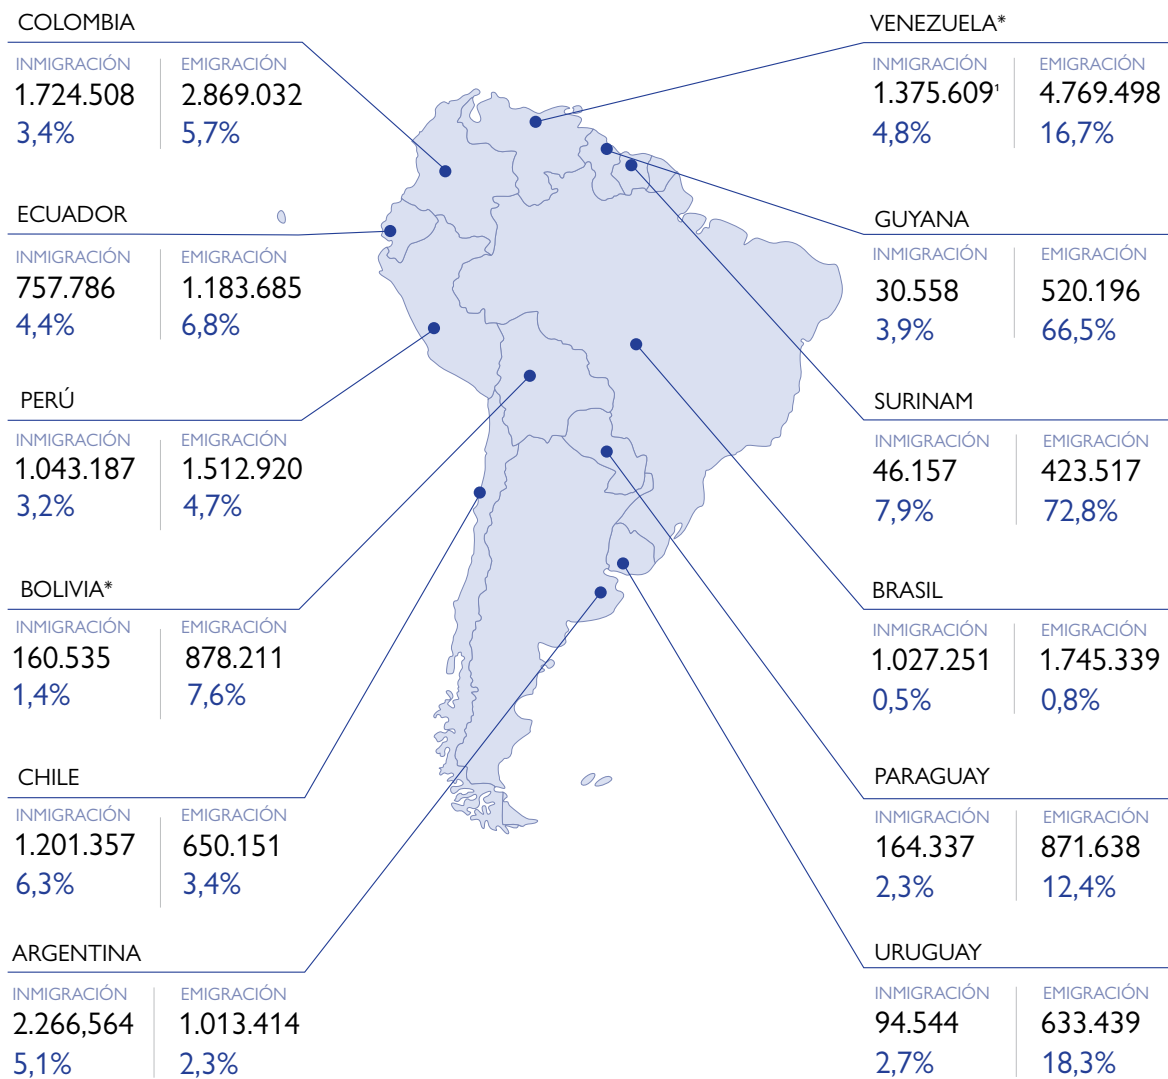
COLOMBIA

| INMIGRACIÓN | EMIGRACIÓN |
|---|---|
| 1.724.508 | 2.869.032 |
| 3,4% | 5,7% |

VENEZUELA*

| INMIGRACIÓN | EMIGRACIÓN |
|---|---|
| 1.375.609$^1$ | 4.769.498 |
| 4,8% | 16,7% |

ECUADOR

| INMIGRACIÓN | EMIGRACIÓN |
|---|---|
| 757.786 | 1.183.685 |
| 4,4% | 6,8% |

GUYANA

| INMIGRACIÓN | EMIGRACIÓN |
|---|---|
| 30.558 | 520.196 |
| 3,9% | 66,5% |

PERÚ

| INMIGRACIÓN | EMIGRACIÓN |
|---|---|
| 1.043.187 | 1.512.920 |
| 3,2% | 4,7% |

SURINAM

| INMIGRACIÓN | EMIGRACIÓN |
|---|---|
| 46.157 | 423.517 |
| 7,9% | 72,8% |

BOLIVIA*

| INMIGRACIÓN | EMIGRACIÓN |
|---|---|
| 160.535 | 878.211 |
| 1,4% | 7,6% |

BRASIL

| INMIGRACIÓN | EMIGRACIÓN |
|---|---|
| 1.027.251 | 1.745.339 |
| 0,5% | 0,8% |

CHILE

| INMIGRACIÓN | EMIGRACIÓN |
|---|---|
| 1.201.357 | 650.151 |
| 6,3% | 3,4% |

PARAGUAY

| INMIGRACIÓN | EMIGRACIÓN |
|---|---|
| 164.337 | 871.638 |
| 2,3% | 12,4% |

ARGENTINA

| INMIGRACIÓN | EMIGRACIÓN |
|---|---|
| 2.266,564 | 1.013.414 |
| 5,1% | 2,3% |

URUGUAY

| INMIGRACIÓN | EMIGRACIÓN |
|---|---|
| 94.544 | 633.439 |
| 2,7% | 18,3% |